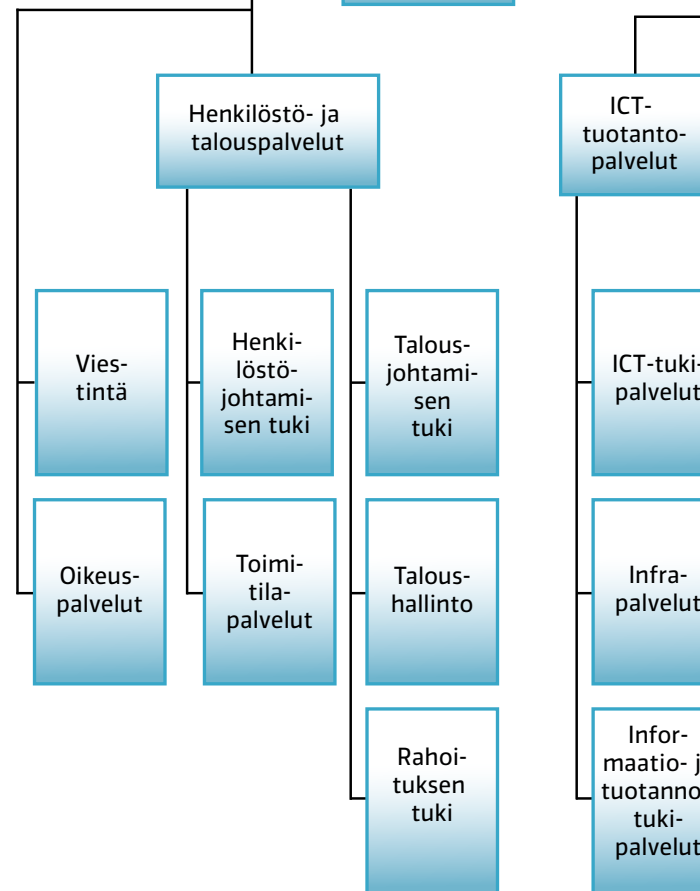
Henkilöstö- ja talouspalvelut

ICT-tuotantopalvelut

Viestintä

Henkilöstöjohtamisen tuki

Talousjohtamisen tuki

ICT-tuki-palvelut

Oikeuspalvelut

Toimitilapalvelut

Taloushallinto

Infrapalvelut

Rahoituksen tuki

Informaatio- ja tuotanno tukipalvelut